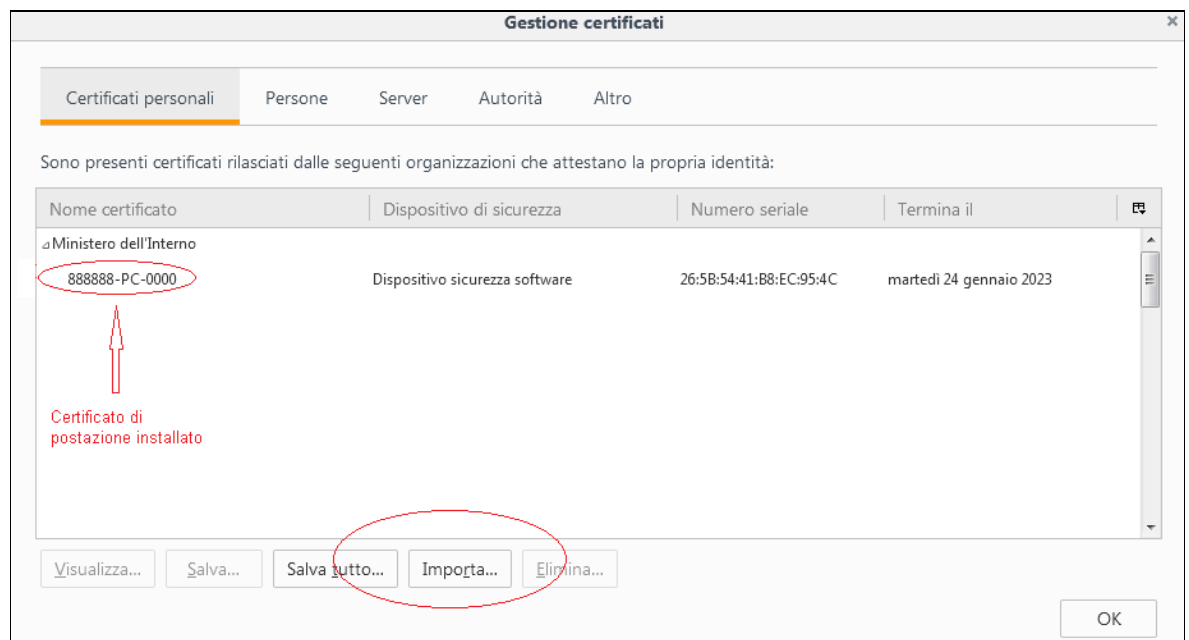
Gestione certificati

Certificati personali | Persone | Server | Autorità | Altro

Sono presenti certificati rilasciati dalle seguenti organizzazioni che attestano la propria identità:

| Nome certificato | Dispositivo di sicurezza | Numero seriale | Termina il |
|---|---|---|---|
| Ministero dell'Interno | | | |
| 888888-PC-0000 | Dispositivo sicurezza software | 26:5B:54:41:B8:EC:95:4C | martedì 24 gennaio 2023 |

Certificato di postazione installato

Visualizza... Salva... Salva tutto... Importa... Elimina...

OK